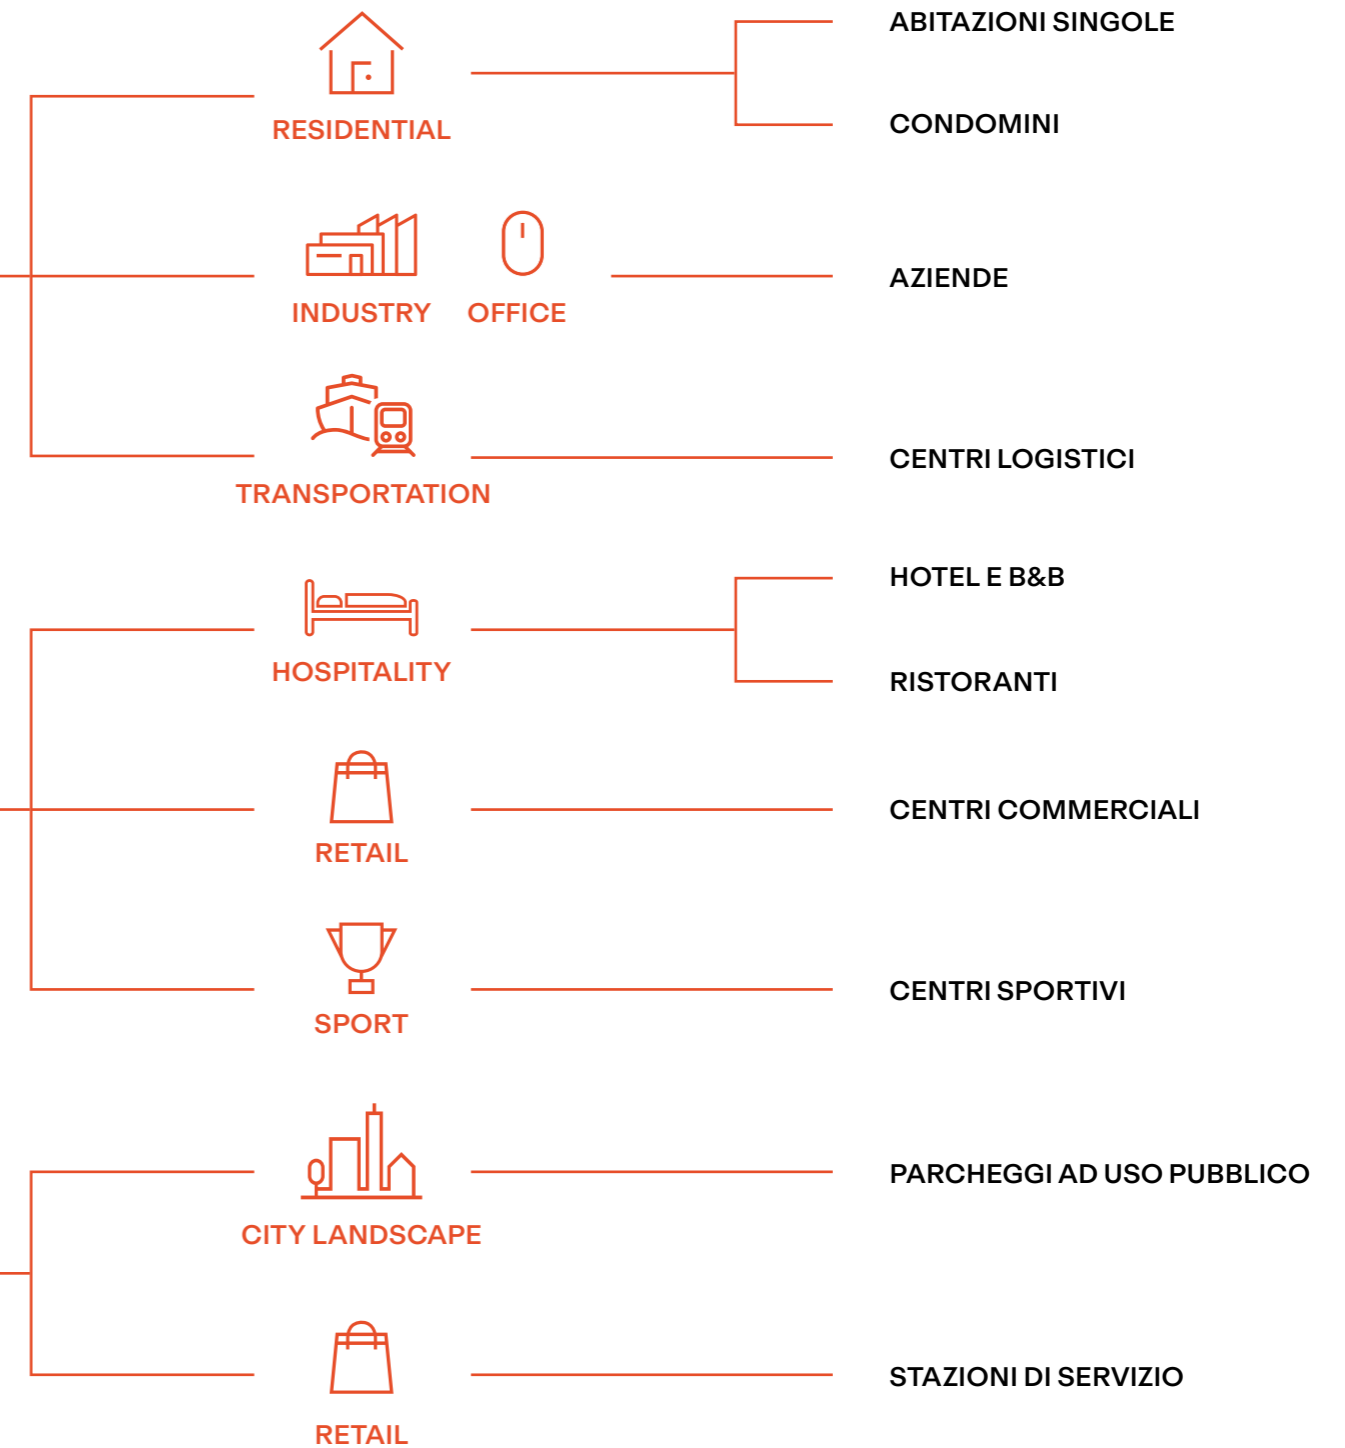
RESIDENTIAL

ABITAZIONI SINGOLE

CONDOMINI

INDUSTRY OFFICE

AZIENDE

TRANSPORTATION

CENTRI LOGISTICI

HOSPITALITY

HOTEL E B&B

RISTORANTI

RETAIL

CENTRI COMMERCIALI

SPORT

CENTRI SPORTIVI

CITY LANDSCAPE

PARCHEGGI AD USO PUBBLICO

RETAIL

STAZIONI DI SERVIZIO